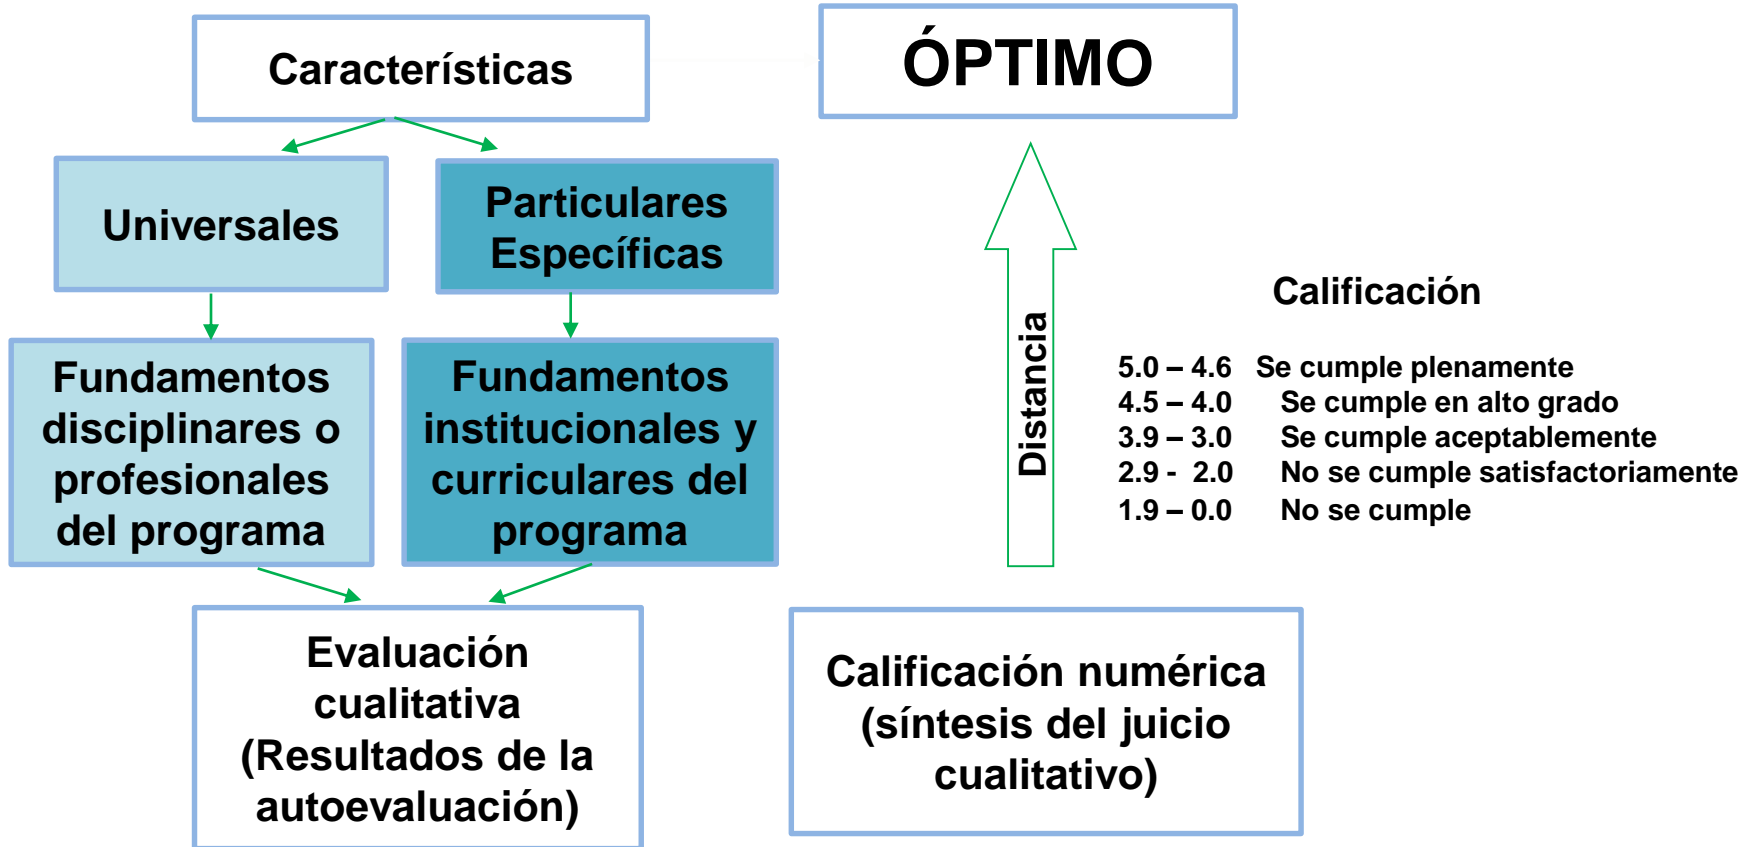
Características

Universales

Particulares Específicas

Fundamentos disciplinares o profesionales del programa

Fundamentos institucionales y curriculares del programa

Evaluación cualitativa (Resultados de la autoevaluación)

ÓPTIMO

Distancia

Calificación

| | |
|---|---|
| 5.0 – 4.6 | Se cumple plenamente |
| 4.5 – 4.0 | Se cumple en alto grado |
| 3.9 – 3.0 | Se cumple aceptablemente |
| 2.9 - 2.0 | No se cumple satisfactoriamente |
| 1.9 – 0.0 | No se cumple |

Calificación numérica (síntesis del juicio cualitativo)